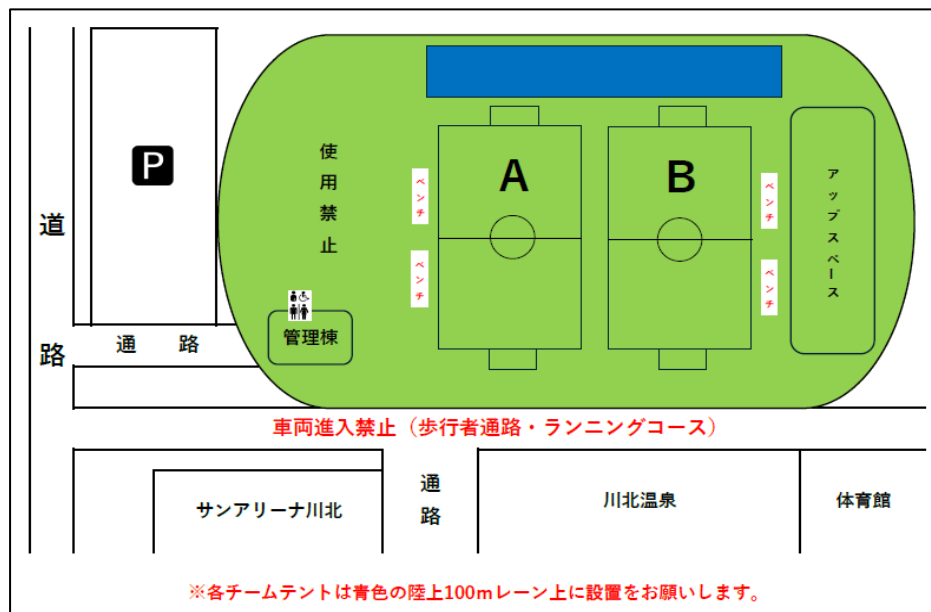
P

道

路

通　路

使用禁止

管理棟

ベンチ

ベンチ

A

B

ベンチ

ベンチ

アップスペース

車両進入禁止（歩行者通路・ランニングコース）

サンアリーナ川北

通路

川北温泉

体育館

※各チームテントは青色の陸上100mレーン上に設置をお願いします。